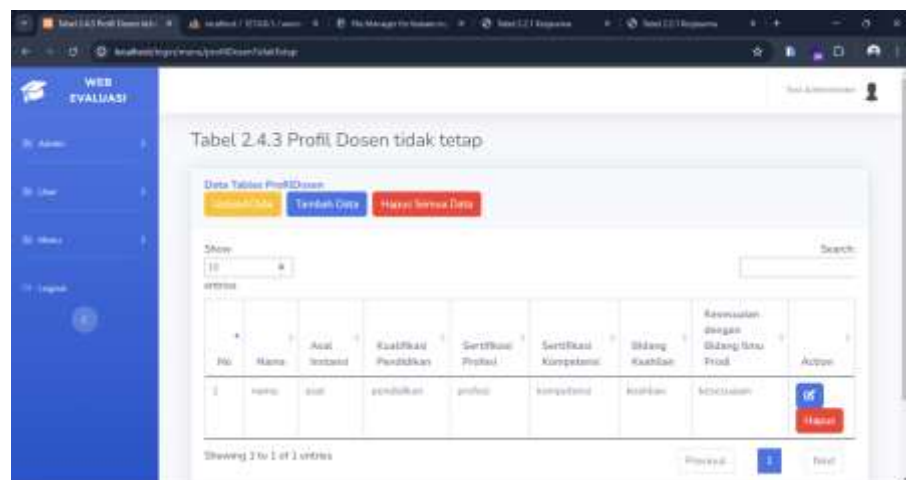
WEB EVALUASI

Tabel 2.4.3 Profil Dosen tidak tetap

Data Tabel Profil Dosen

Upload Data Tambah Data Hapus Semua Data

Show 10 entries

Search:

| No | Nama | Asal Instansi | Kualifikasi Pendidikan | Sertifikasi Profesi | Sertifikasi Kompetensi | Bidang Keahlian | Kesesuaian dengan Bidang Ilmu Prodi | Action |
|---|---|---|---|---|---|---|---|---|
| 1 | nama | asal | pendidikan | profesi | kompetensi | keahlian | kesesuaian | Hapus |

Showing 1 to 1 of 1 entries

Previous 1 Next